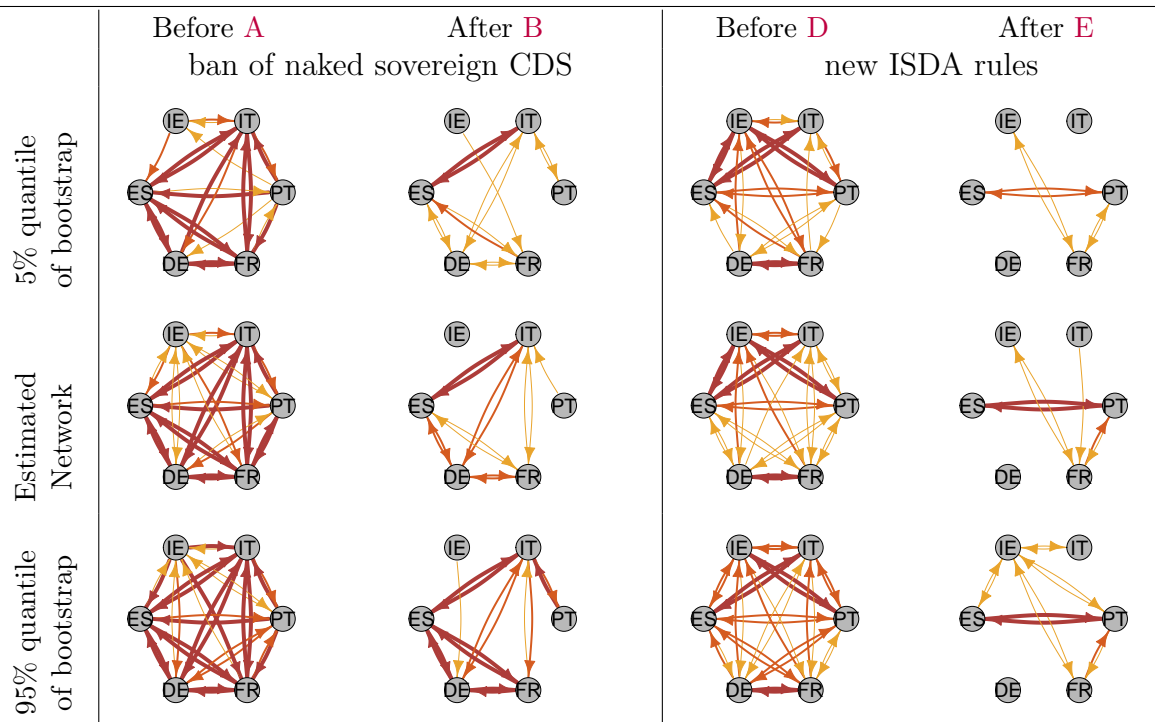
| | Before A | After B | Before D | After E |
|---|---|---|---|---|
| | ban of naked sovereign CDS | | new ISDA rules | |
| 5% quantile of bootstrap | IE IT ES PT DE FR | IE IT ES PT DE FR | IE IT ES PT DE FR | IE IT ES PT DE FR |
| Estimated Network | IE IT ES PT DE FR | IE IT ES PT DE FR | IE IT ES PT DE FR | IE IT ES PT DE FR |
| 95% quantile of bootstrap | IE IT ES PT DE FR | IE IT ES PT DE FR | IE IT ES PT DE FR | IE IT ES PT DE FR |